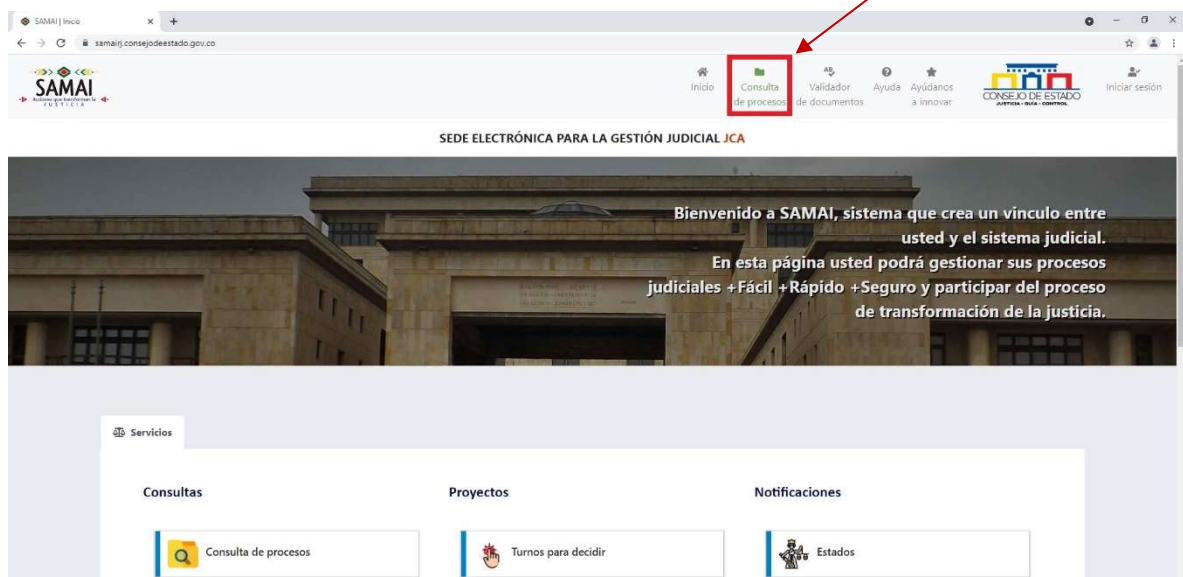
SAMAI | Inicio

samairj.consejodeestado.gov.co

SAMAI
Acciones que transforman la JUSTICIA

Inicio
Consulta de procesos
Validador de documentos
Ayuda
Ayúdanos a innovar

CONSEJO DE ESTADO
JUSTICIA · GUÍA · CONTROL

Iniciar sesión

SEDE ELECTRÓNICA PARA LA GESTIÓN JUDICIAL JCA

Bienvenido a SAMAI, sistema que crea un vinculo entre usted y el sistema judicial.
En esta página usted podrá gestionar sus procesos judiciales +Fácil +Rápido +Seguro y participar del proceso de transformación de la justicia.

Servicios

Consultas

Proyectos

Notificaciones

Consulta de procesos

Turnos para decidir

Estados